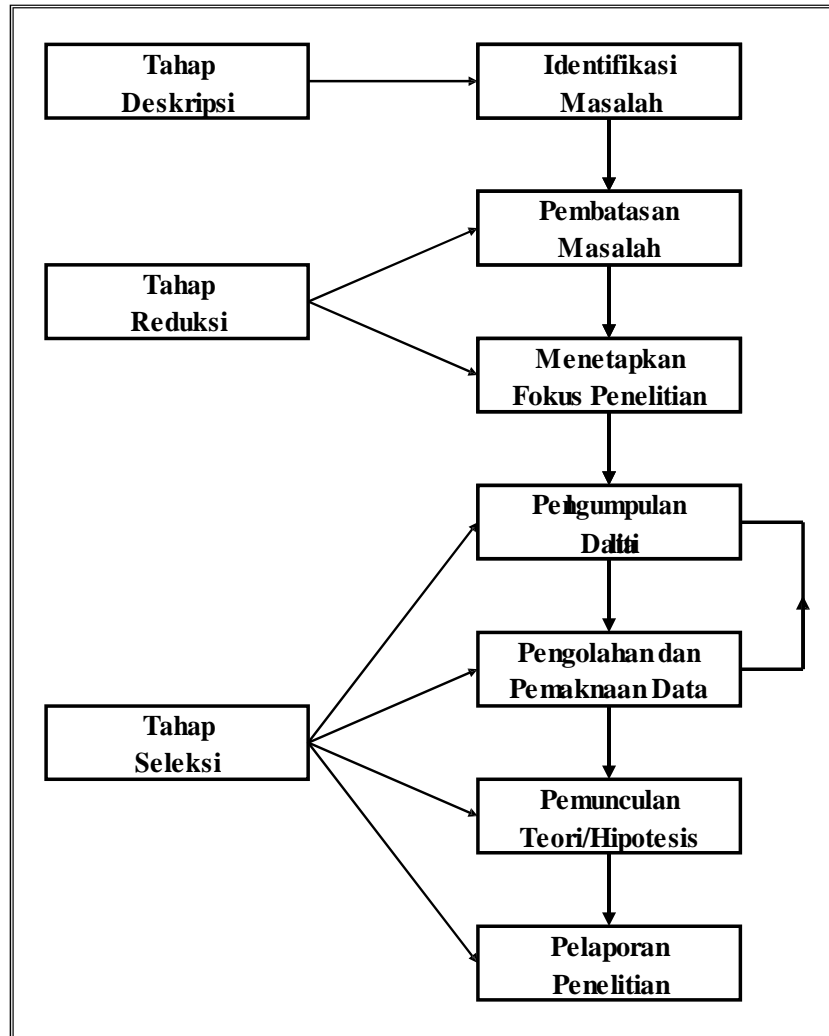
Tahap Deskripsi

Identifikasi Masalah

Pembatasan Masalah

Tahap Reduksi

Menetapkan Fokus Penelitian

Pengumpulan Data

Pengolahan dan Pemaknaan Data

Tahap Seleksi

Pemunculan Teori/Hipotesis

Pelaporan Penelitian